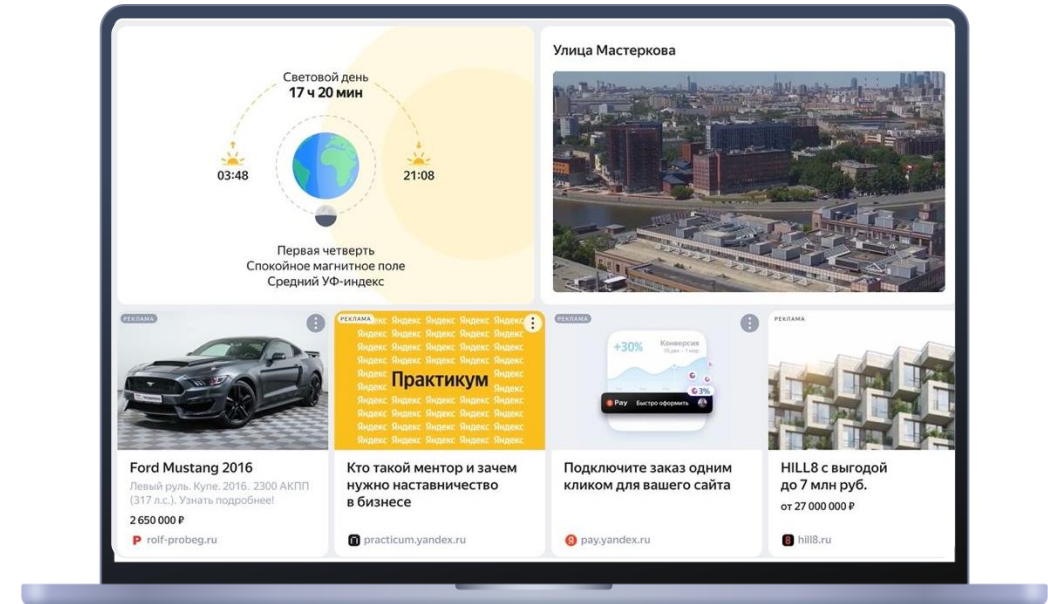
Световой день
17 ч 20 мин

03:48

21:08

Первая четверть
Спокойное магнитное поле
Средний УФ-индекс

Улица Мастеркова

РЕКЛАМА

Ford Mustang 2016
Левый руль. Купе. 2016. 2300 АКПП (317 л.с.). Узнать подробнее!
2 650 000 ₽
rolf-probeg.ru

РЕКЛАМА

Яндекс Яндекс Яндекс Яндекс Яндекс
Практикум

Кто такой ментор и зачем нужно наставничество в бизнесе
practicum.yandex.ru

РЕКЛАМА

+30%
Конверсия
3%
Pay Быстро оформить

Подключите заказ одним кликом для вашего сайта
pay.yandex.ru

РЕКЛАМА

HILL8 с выгодой до 7 млн руб.
от 27 000 000 ₽
hill8.ru